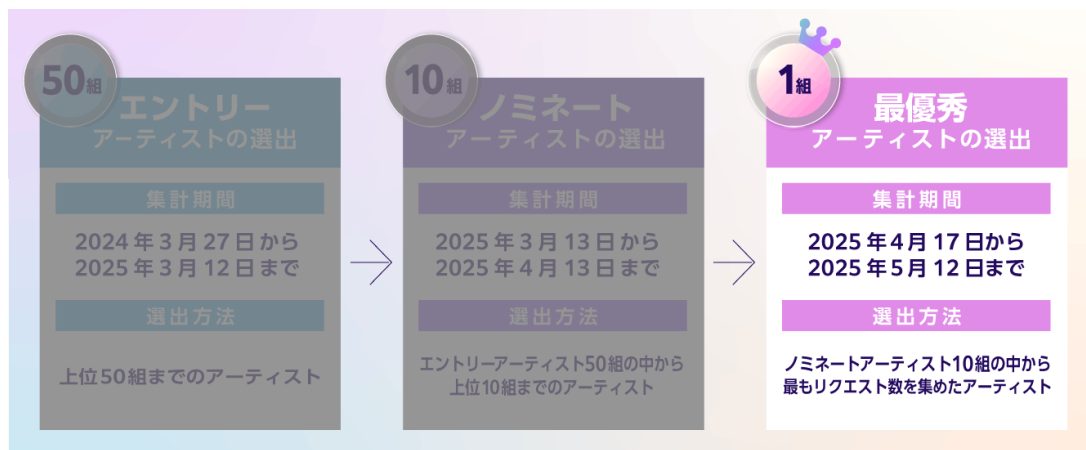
50組

エントリー
アーティストの選出

集計期間

2024年3月27日から
2025年3月12日まで

選出方法

上位50組までのアーティスト

10組

ノミネート
アーティストの選出

集計期間

2025年3月13日から
2025年4月13日まで

選出方法

エントリーアーティスト50組の中から
上位10組までのアーティスト

1組

最優秀
アーティストの選出

集計期間

2025年4月17日から
2025年5月12日まで

選出方法

ノミネートアーティスト10組の中から
最もリクエスト数を集めたアーティスト